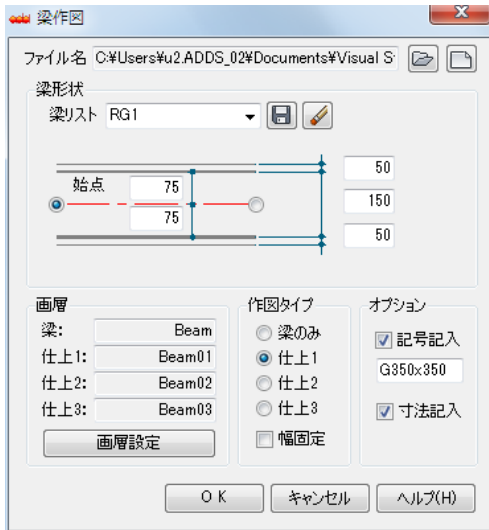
梁作図

ファイル名 C:¥Users¥u2.ADDS_02¥Documents¥Visual S

梁形状

梁リスト RG1

始点 75

75

50

150

50

画層

梁: Beam

仕上1: Beam01

仕上2: Beam02

仕上3: Beam03

画層設定

作図タイプ

梁のみ

仕上1

仕上2

仕上3

幅固定

オプション

記号記入

G350x350

寸法記入

O K

キャンセル

ヘルプ(H)